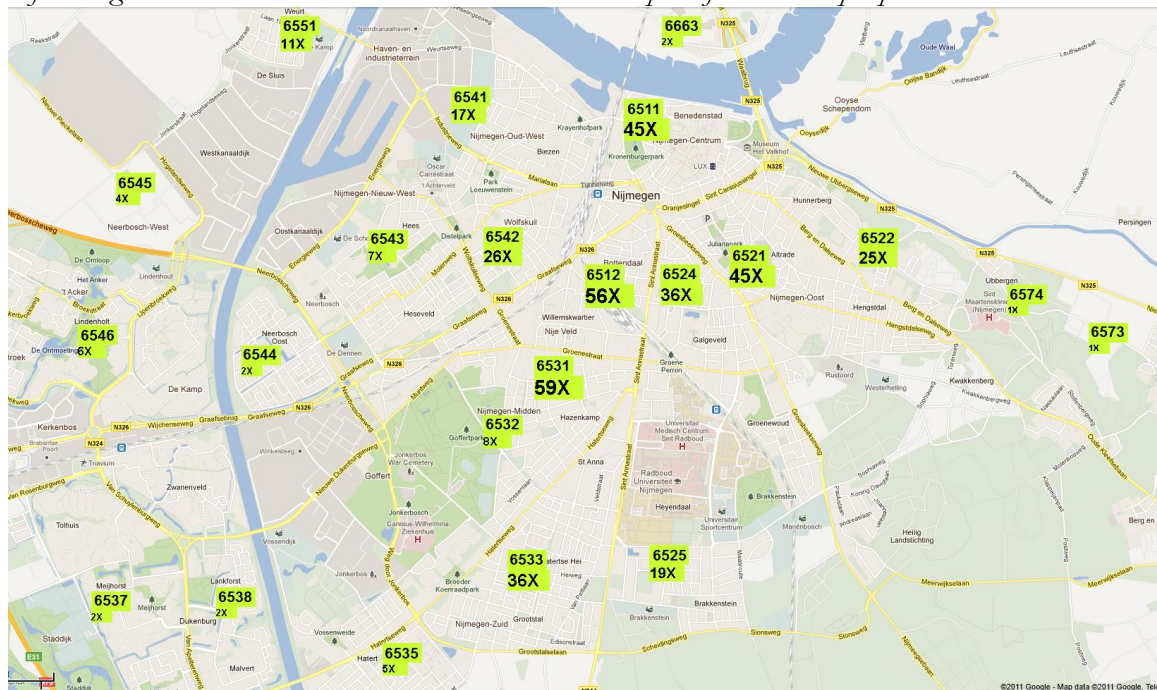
6551
11X

6663
2X

6541
17X

6511
45X

6545
4X

6543
7X

6542
26X

6512
56X

6524
36X

6521
45X

6522
25X

6574
1X

6573
1X

6546
6X

6544
2X

6531
59X

6532
8X

6533
36X

6525
19X

6537
2X

6538
2X

6535
5X

Weurt
Haven- en industrieterrein
De Sluis
Westkanaaldijk
Nijmegen-Oud-West
Biezen
Krayenhofpark
Benedenstad
Nijmegen-Centrum
Kronenburgerpark
Museum Het Valkhof
Oude Waal
Ooijse Schependom
Oscar Carrestraat
Park Leeuwenstein
Nijmegen-Nieuw-West
Marialaan
Nijmegen
Oranjesingel
Sint Canisiussingel
Nieuwe Ubbergseweg
Hunnerberg
Persingen
Neerbosch-West
Oostkanaaldijk
Hees
Distelpark
Wolfskuil
Bottendaal
Julianapark
Altrade
Berg en Dalseweg
Ubbergen
Sint Maartenskliniek (Nijmegen)
Het Anker
Lindenhout
Neerbosch
Heseveld
Willemskwartier
Nije Veld
Nijmegen-Oost
Hengstdal
Hengstdalseweg
Neerbosch Oost
De Dennen
Groenestraat
Galgeveld
Groene Peroon
Rustoord
Westerhelling
Kwakkenberg
De Kamp
Graafsebrug
Wijchenseweg
Graafseweg
Nijmegen-Midden
Hazenkamp
Kerkenbos
Goffertpark
Jonkerbos War Cemetery
Universitair Medisch Centrum Sint Radboud
Groenewoud
Zwanenveld
Goffert
St Anna
Radboud Universiteit Nijmegen
Heyendaal
Universitair Sportcentrum
Brakkenstein
Mariënbosch
Heilig Landstichting
Berg en
Tolhuis
Jonkerbos
Canisius-Wilhelmina Ziekenhuis
Vossendijk
Meijhorst
Lankforst
Dukenburg
Broeder Koenraadpark
Heiweg
Meerwijkselaan
Nijmegen-Zuid
Grootstal
Brakkenstein
Staddijk
Vossenweide
Malvert
Hatert
Grootstalselaan
Scheidingsweg
Sionsweg
Neerbosscheweg
Energieweg
Industrieweg
Graafseweg
Sint Annastraat
Groesbeekseweg
Van Schuylenburgweg
Nieuwe Dukenburgseweg
Hatertseweg
Weg door Jonkerbos
Triavium
N325
N326
N324
E31
©2011 Google - Map data ©2011 Google, Tele